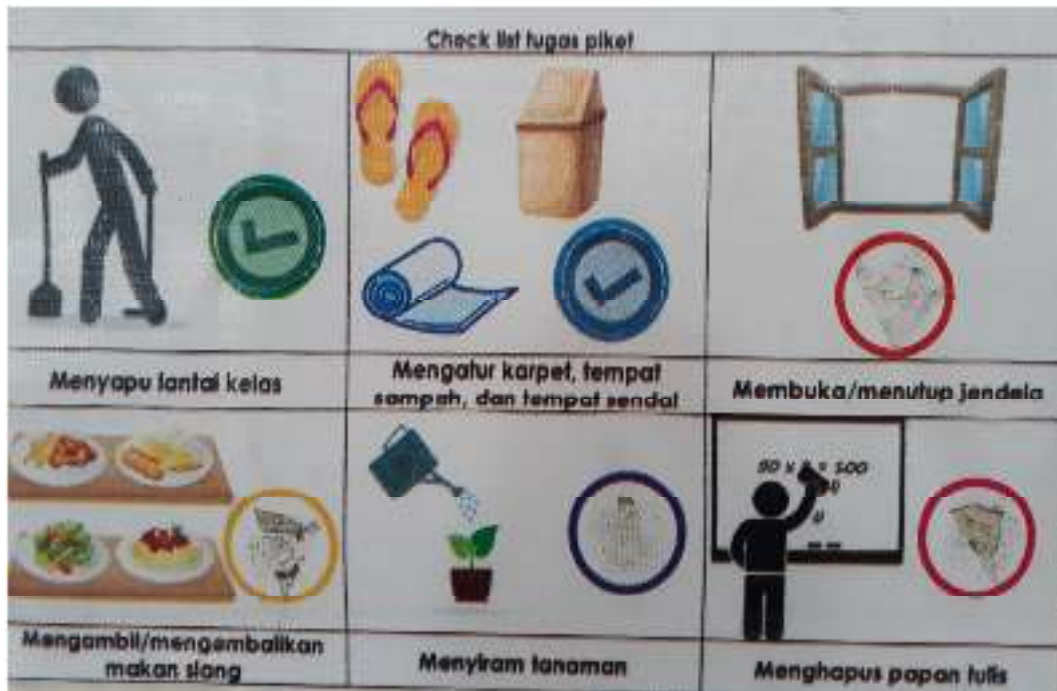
Check list tugas piket

| Menyapu lantai kelas | Mengatur karpet, tempat sampah, dan tempat sendal | Membuka/menutup jendela |
|---|---|---|
| Mengambil/mengembalikan makan siang | Menyiram tanaman | Menghapus papan tulis |

$50 \times$ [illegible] $= 500$